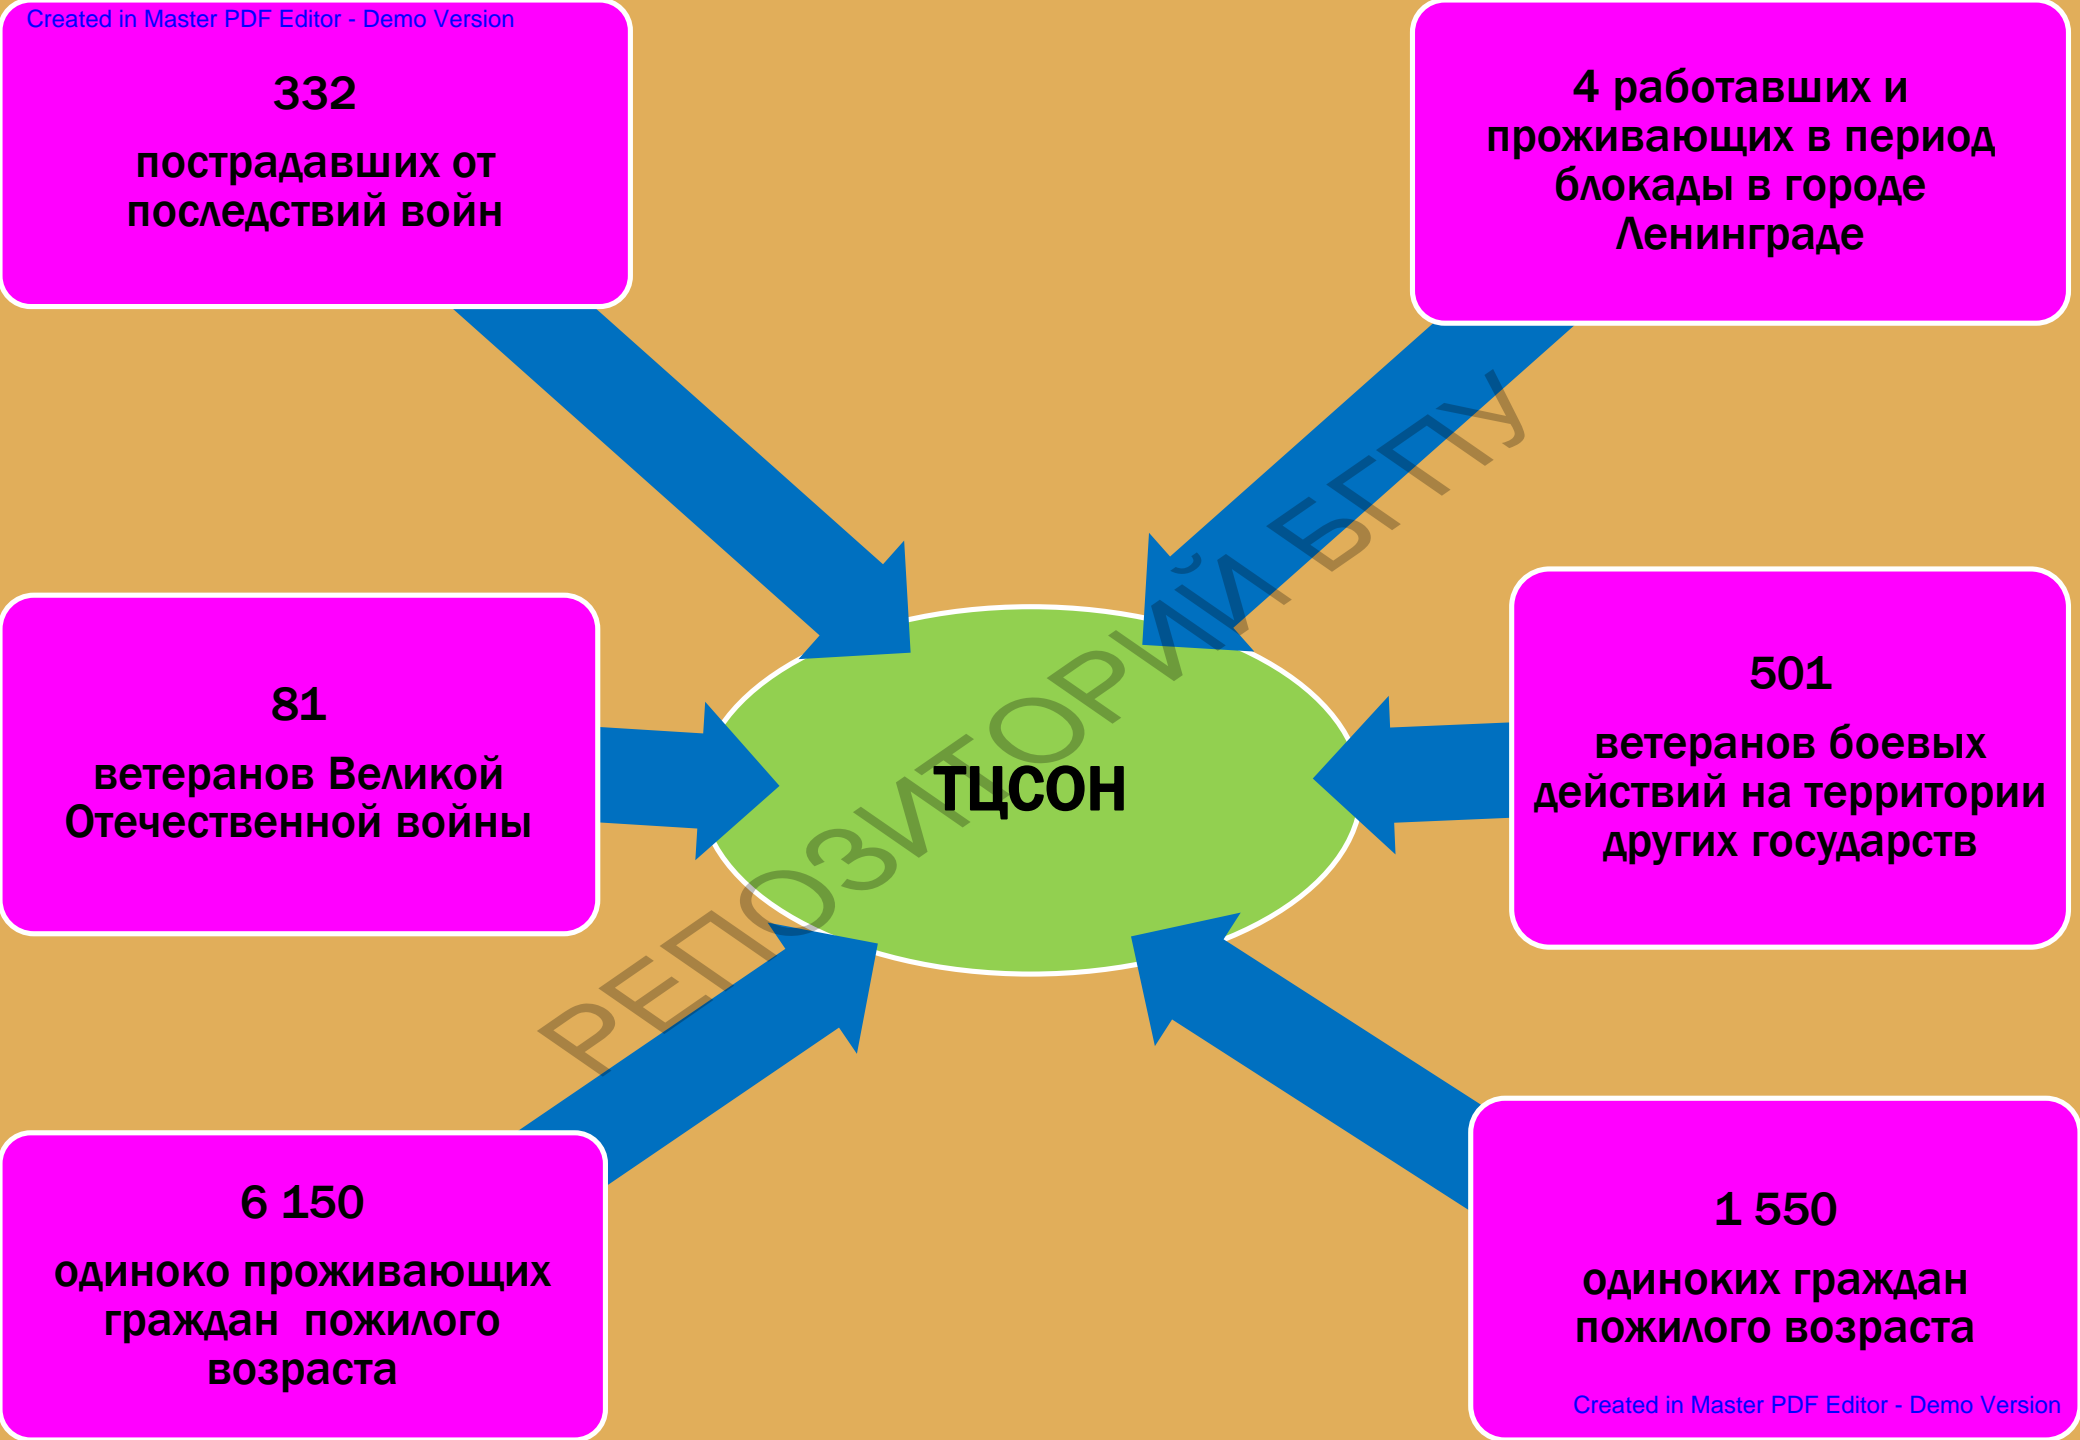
Created in Master PDF Editor - Demo Version

332
пострадавших от последствий войн

4 работавших и проживающих в период блокады в городе Ленинграде

81
ветеранов Великой Отечественной войны

ТЦСОН

501
ветеранов боевых действий на территории других государств

6 150
одиноко проживающих граждан пожилого возраста

1 550
одиноких граждан пожилого возраста

РЕПОЗИТОРИЙ БГПУ

Created in Master PDF Editor - Demo Version